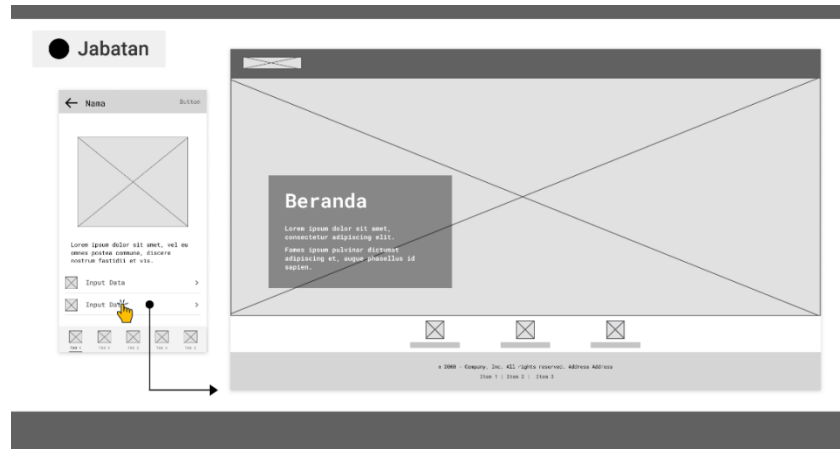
Jabatan

Nama

Button

Lorem ipsum dolor sit amet, vel eu omnes postea commune, discere nostrum fastidii et vis.

Input Data

Input Data

TAB 1 TAB 2 TAB 3 TAB 4 TAB 5

Beranda

Lorem ipsum dolor sit amet, consectetur adipiscing elit.

Fames ipsum pulvinar dictumst adipiscing et, augue phasellus id sapien.

© 2000 - Company, Inc. All rights reserved. Address Address

Item 1 | Item 2 | Item 3